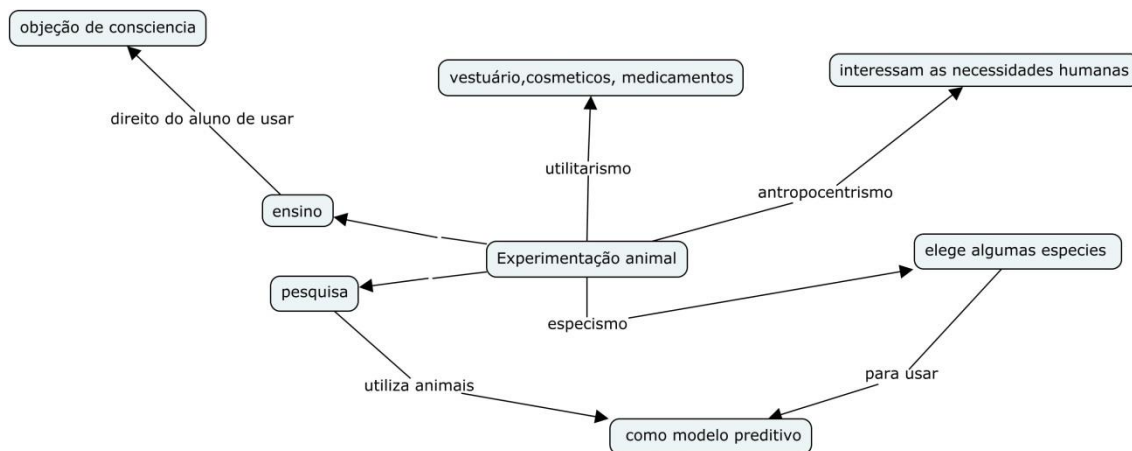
objeção de consciencia

direito do aluno de usar

vestuário,cosmeticos, medicamentos

interessam as necessidades humanas

utilitarismo

antropocentrismo

ensino

Experimentação animal

elege algumas especies

pesquisa

especismo

utiliza animais

para usar

como modelo preditivo